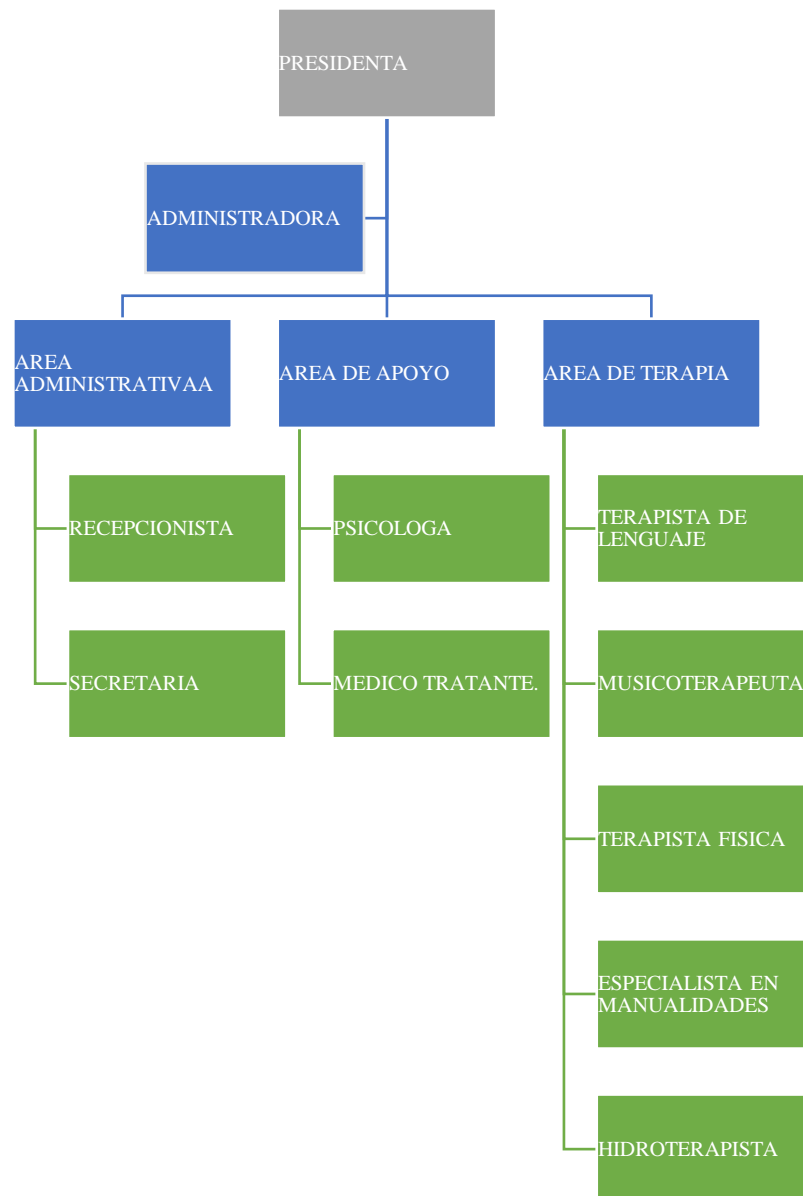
PRESIDENTA

ADMINISTRADORA

AREA ADMINISTRATIVAA

RECEPCIONISTA

SECRETARIA

AREA DE APOYO

PSICOLOGA

MEDICO TRATANTE.

AREA DE TERAPIA

TERAPISTA DE LENGUAJE

MUSICOTERAPEUTA

TERAPISTA FISICA

ESPECIALISTA EN MANUALIDADES

HIDROTERAPISTA